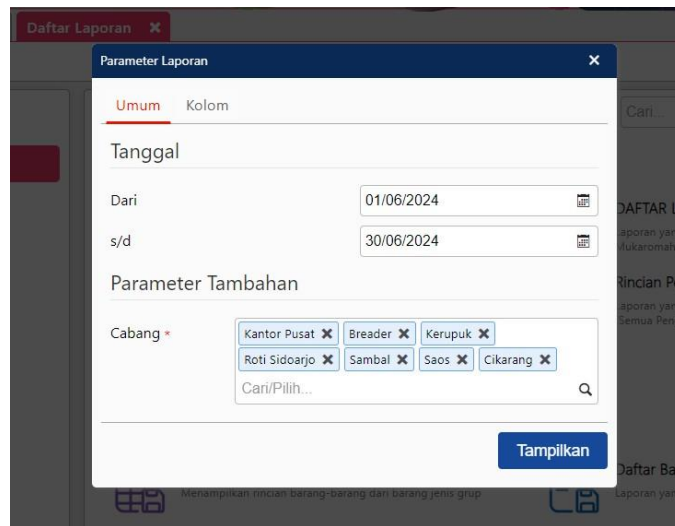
Daftar Laporan ✖

Parameter Laporan ✖

Umum Kolom

Tanggal

Dari 01/06/2024

s/d 30/06/2024

Parameter Tambahan

Cabang *

Kantor Pusat ✖ Breader ✖ Kerupuk ✖ Roti Sidoarjo ✖ Sambal ✖ Saos ✖ Cikarang ✖

Cari/Pilih...

Tampilkan

Cari...

DAFTAR L

Laporan yar

Mukaromah

Rincian P

Laporan yar

Semua Pen

Daftar Ba

Laporan yar

Menampilkan rincian barang-barang dari barang jenis grup